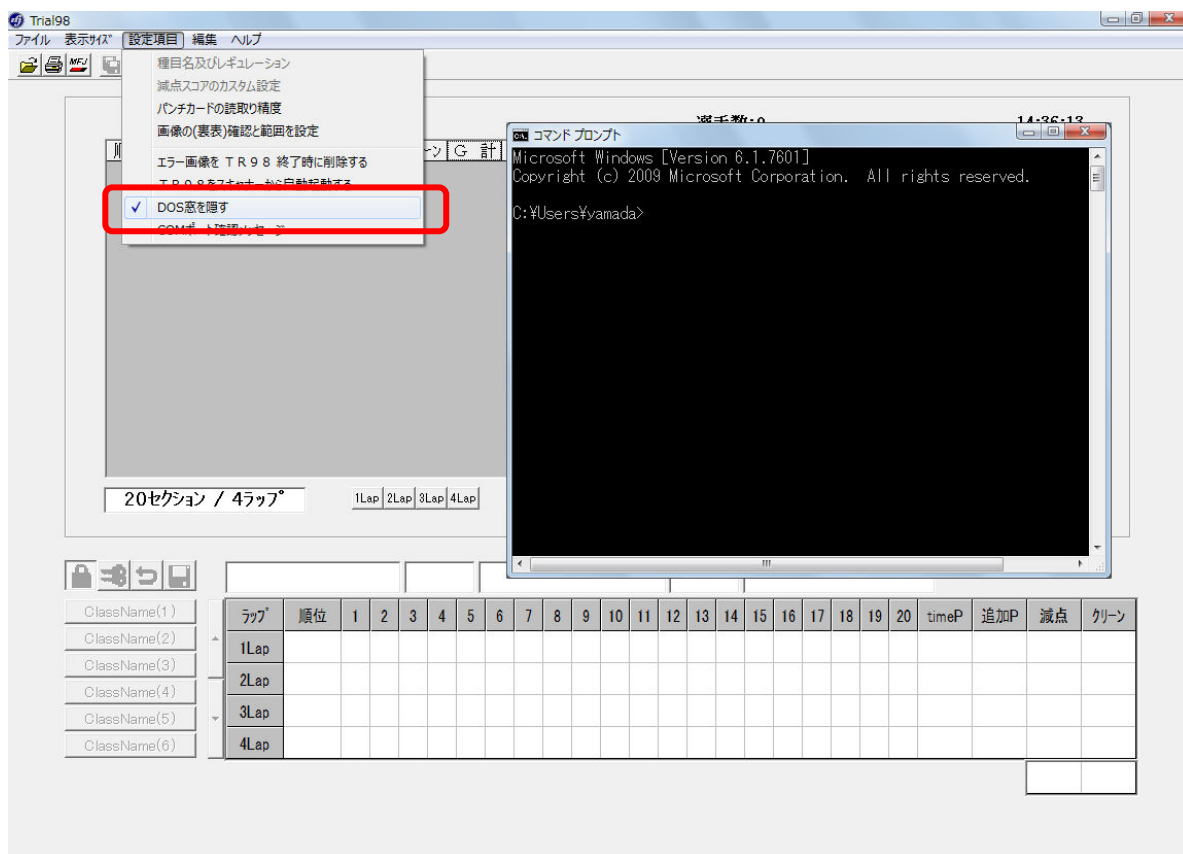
Trial98

ファイル 表示サイズ 設定項目 編集 ヘルプ

種目名及びレギュレーション
減点スコアのカスタム設定
パンチカードの読取り精度
画像の(裏表)確認と範囲を設定
エラー画像をTR98終了時に削除する
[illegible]
✓ DOS窓を隠す
COMポート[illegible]

選手数:0
14:36:13

G 計

コマンド プロンプト

Microsoft Windows [Version 6.1.7601]
Copyright (c) 2009 Microsoft Corporation. All rights reserved.

C:¥Users¥yamada>

20セクション / 4ラップ

1Lap 2Lap 3Lap 4Lap

ClassName(1)
ClassName(2)
ClassName(3)
ClassName(4)
ClassName(5)
ClassName(6)

| ラップ | 順位 | 1 | 2 | 3 | 4 | 5 | 6 | 7 | 8 | 9 | 10 | 11 | 12 | 13 | 14 | 15 | 16 | 17 | 18 | 19 | 20 | timeP | 追加P | 減点 | クリーン |
|---|---|---|---|---|---|---|---|---|---|---|---|---|---|---|---|---|---|---|---|---|---|---|---|---|---|
| 1Lap | | | | | | | | | | | | | | | | | | | | | | | | | |
| 2Lap | | | | | | | | | | | | | | | | | | | | | | | | | |
| 3Lap | | | | | | | | | | | | | | | | | | | | | | | | | |
| 4Lap | | | | | | | | | | | | | | | | | | | | | | | | | |